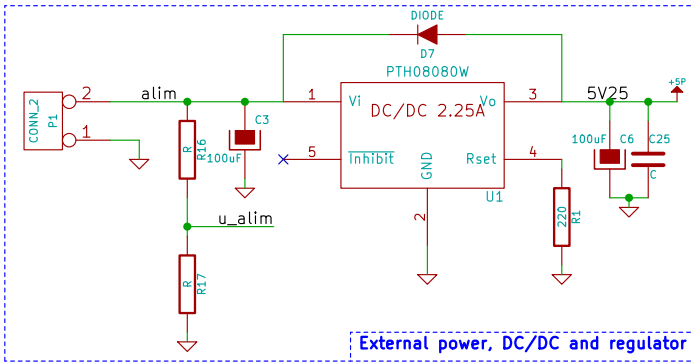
DIODE
D7
PTH08080W
CONN_2
P1
2
1
alim
R
R16
C3
100uF
1
Vi
DC/DC 2.25A
Vo
3
5V25
+5P
100uF
C6
C25
C
5
$\overline{\text{Inhibit}}$
GND
Rset
4
U1
u_alim
2
220
R1
R
R17
External power, DC/DC and regulator